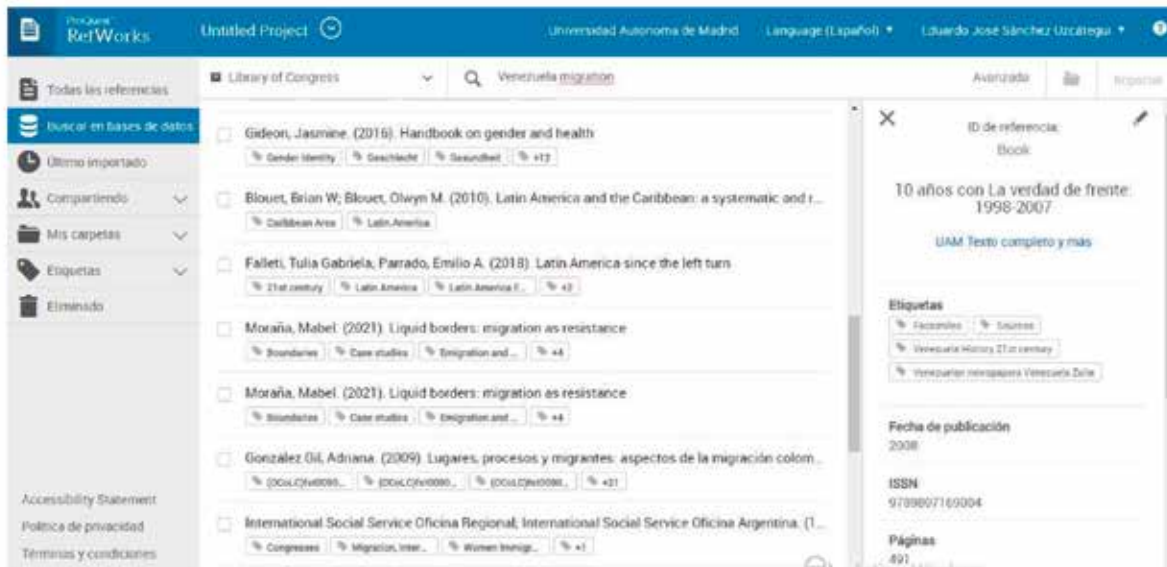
ProQuest RefWorks

Untitled Project

Universidad Autonoma de Madrid

Language (Español)

Eduardo Jose Sánchez Uzcategui

Todas las referencias

Buscar en bases de datos

Último importado

Compartiendo

Mis carpetas

Etiquetas

Eliminado

Accessibility Statement

Política de privacidad

Términos y condiciones

Library of Congress

Venezuela migration

Avanzada

Importar

Gideon, Jasmine. (2016). Handbook on gender and health

Gender identity | Geschlecht | Gesundheit | +12

Blouet, Brian W; Blouet, Olwyn M. (2010). Latin America and the Caribbean: a systematic and r...

Caribbean Area | Latin America

Falleti, Tulia Gabriela, Parrado, Emilio A. (2018). Latin America since the left turn

21st century | Latin America | Latin America f... | +2

Moraña, Mabel. (2021). Liquid borders: migration as resistance

Boundaries | Case studies | Emigration and ... | +4

Moraña, Mabel. (2021). Liquid borders: migration as resistance

Boundaries | Case studies | Emigration and ... | +4

González Gil, Adriana. (2009). Lugares, procesos y migrantes: aspectos de la migración colom...

(OCoLC)fst0090... | (OCoLC)fst0090... | (OCoLC)fst0090... | +21

International Social Service Oficina Regional; International Social Service Oficina Argentina. (1...

Congresses | Migration, inter... | Women immigr... | +1

ID de referencia:

Book

10 años con La verdad de frente: 1998-2007

UAM Texto completo y más

Etiquetas

Facsimiles | Sources

Venezuela History 21st century

Venezuelan newspapers Venezuela Zulia

Fecha de publicación

2008

ISSN

9789807165004

Páginas

491